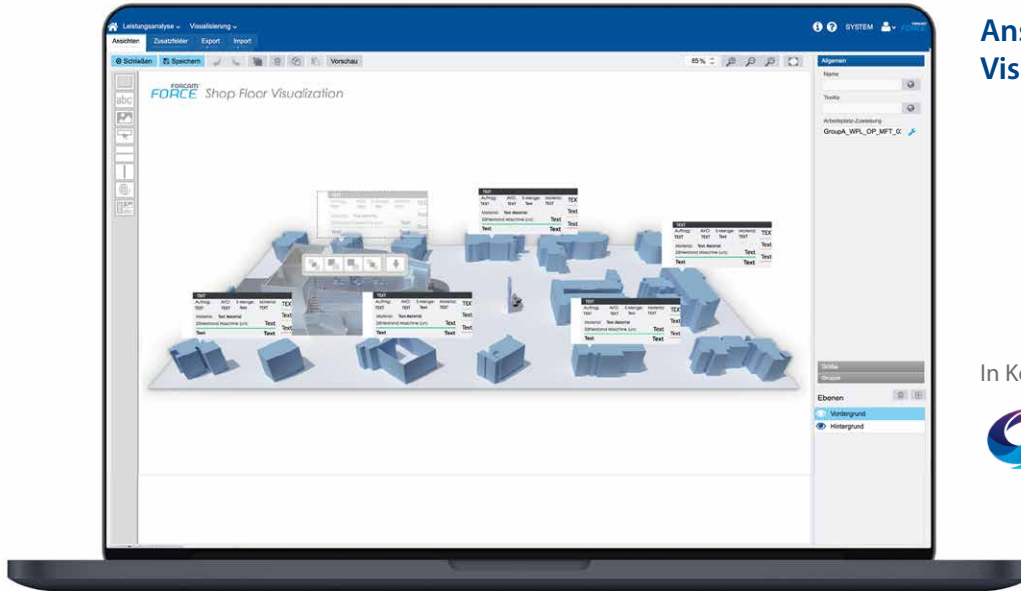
Leistungsanalyse ⌄ Visualisierung ⌄

SYSTEM

FORCE

Ansichten Zusatzfelder Export Import

Schließen Speichern Vorschau

85%

FORCAM FORCE Shop Floor Visualization

Allgemein

Name

Tooltip

Arbeitsplatz-Zuweisung

GroupA_WPL_OP_MFT_0

TEXT

Auftrag: TEXT AVO: TEXT Erledigt: Text Material: TEXT TEXT

Material: Text Material

Zittauerland Maschine (un)

Text

Text Text

Griffe

Gruppe

Ebenen

Vordergrund

Hintergrund

Ans

Vis

In K